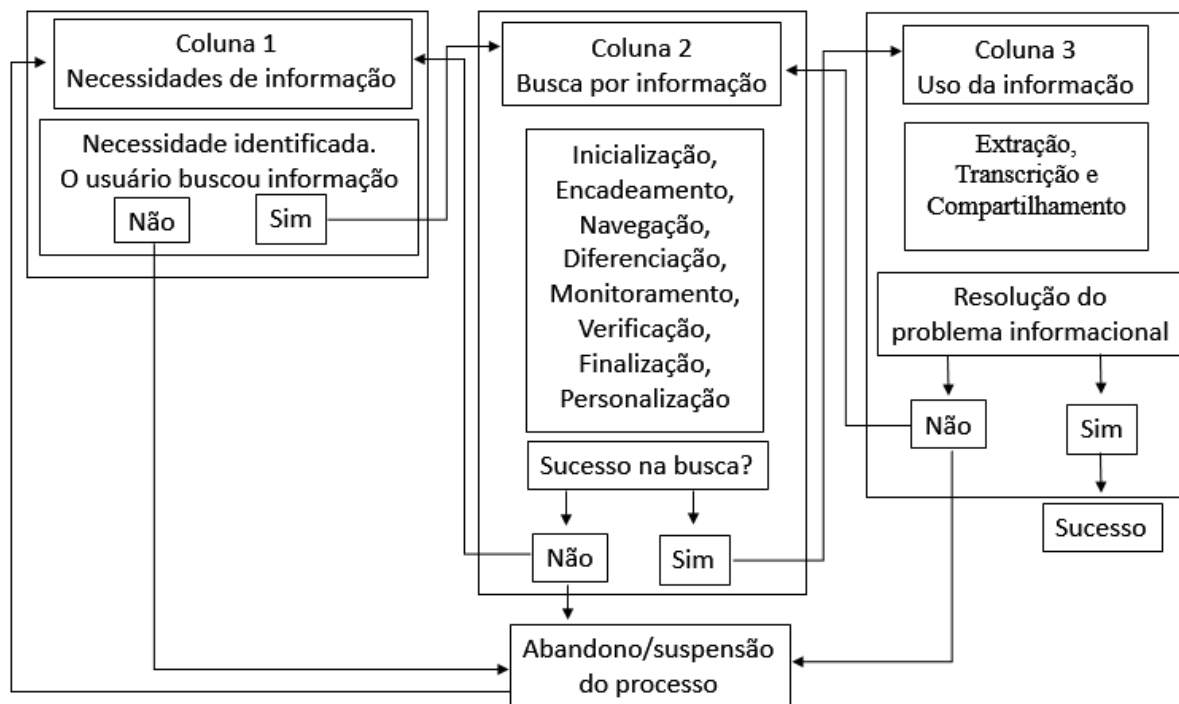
Coluna 1
Necessidades de informação

Necessidade identificada.
O usuário buscou informação

Não

Sim

Coluna 2
Busca por informação

Inicialização,
Encadeamento,
Navegação,
Diferenciação,
Monitoramento,
Verificação,
Finalização,
Personalização

Sucesso na busca?

Não

Sim

Coluna 3
Uso da informação

Extração,
Transcrição e
Compartilhamento

Resolução do
problema informacional

Não

Sim

Sucesso

Abandono/suspensão
do processo